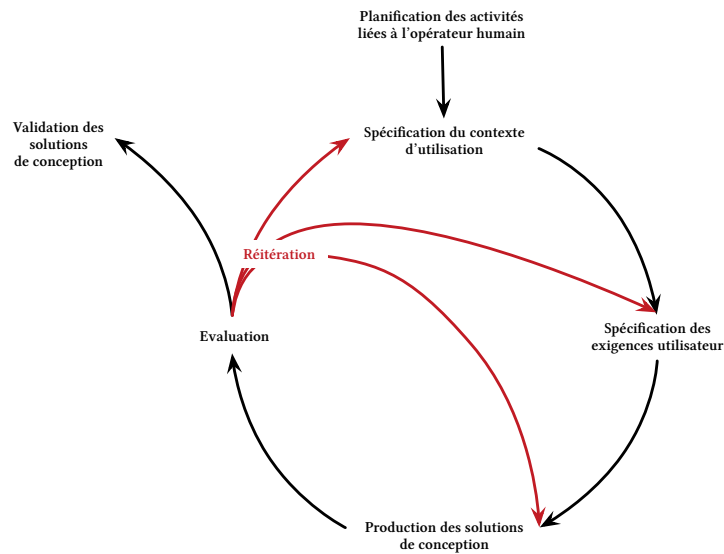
Planification des activités liées à l'opérateur humain

Validation des solutions de conception

Spécification du contexte d'utilisation

Réitération

Evaluation

Spécification des exigences utilisateur

Production des solutions de conception